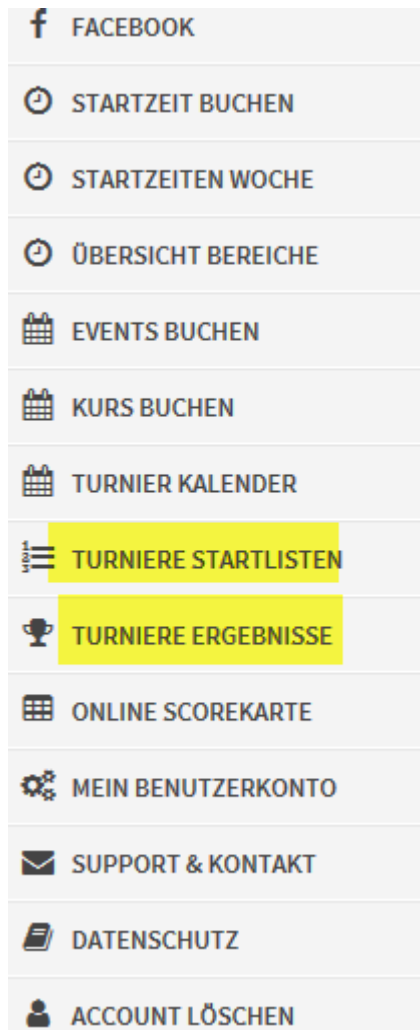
FACEBOOK

STARTZEIT BUCHEN

STARTZEITEN WOCHE

ÜBERSICHT BEREICHE

EVENTS BUCHEN

KURS BUCHEN

TURNIER KALENDER

TURNIERE STARTLISTEN

TURNIERE ERGEBNISSE

ONLINE SCOREKARTE

MEIN BENUTZERKONTO

SUPPORT & KONTAKT

DATENSCHUTZ

ACCOUNT LÖSCHEN